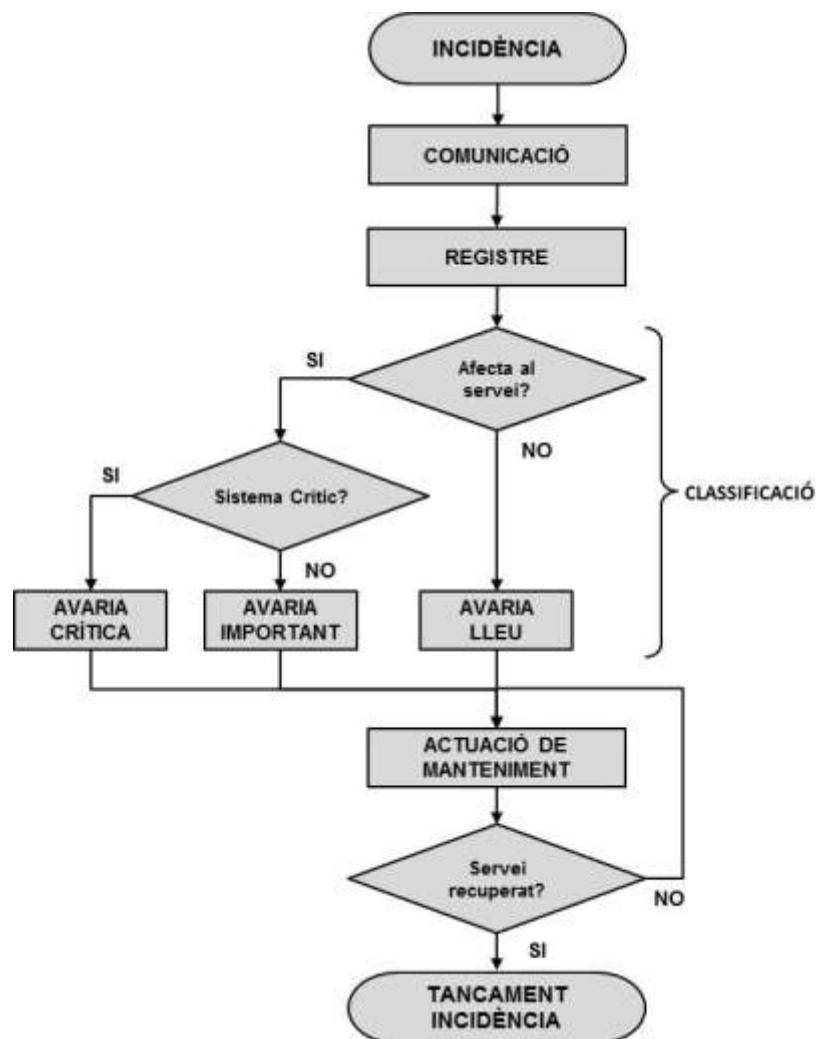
INCIDÈNCIA

COMUNICACIÓ

REGISTRE

SI

Afecta al servei?

NO

SI

Sistema Critic?

NO

CLASSIFICACIÓ

AVARIA CRÍTICA

AVARIA IMPORTANT

AVARIA LLEU

ACTUACIÓ DE MANTENIMENT

Servei recuperat?

NO

SI

TANCAMENT INCIDÈNCIA